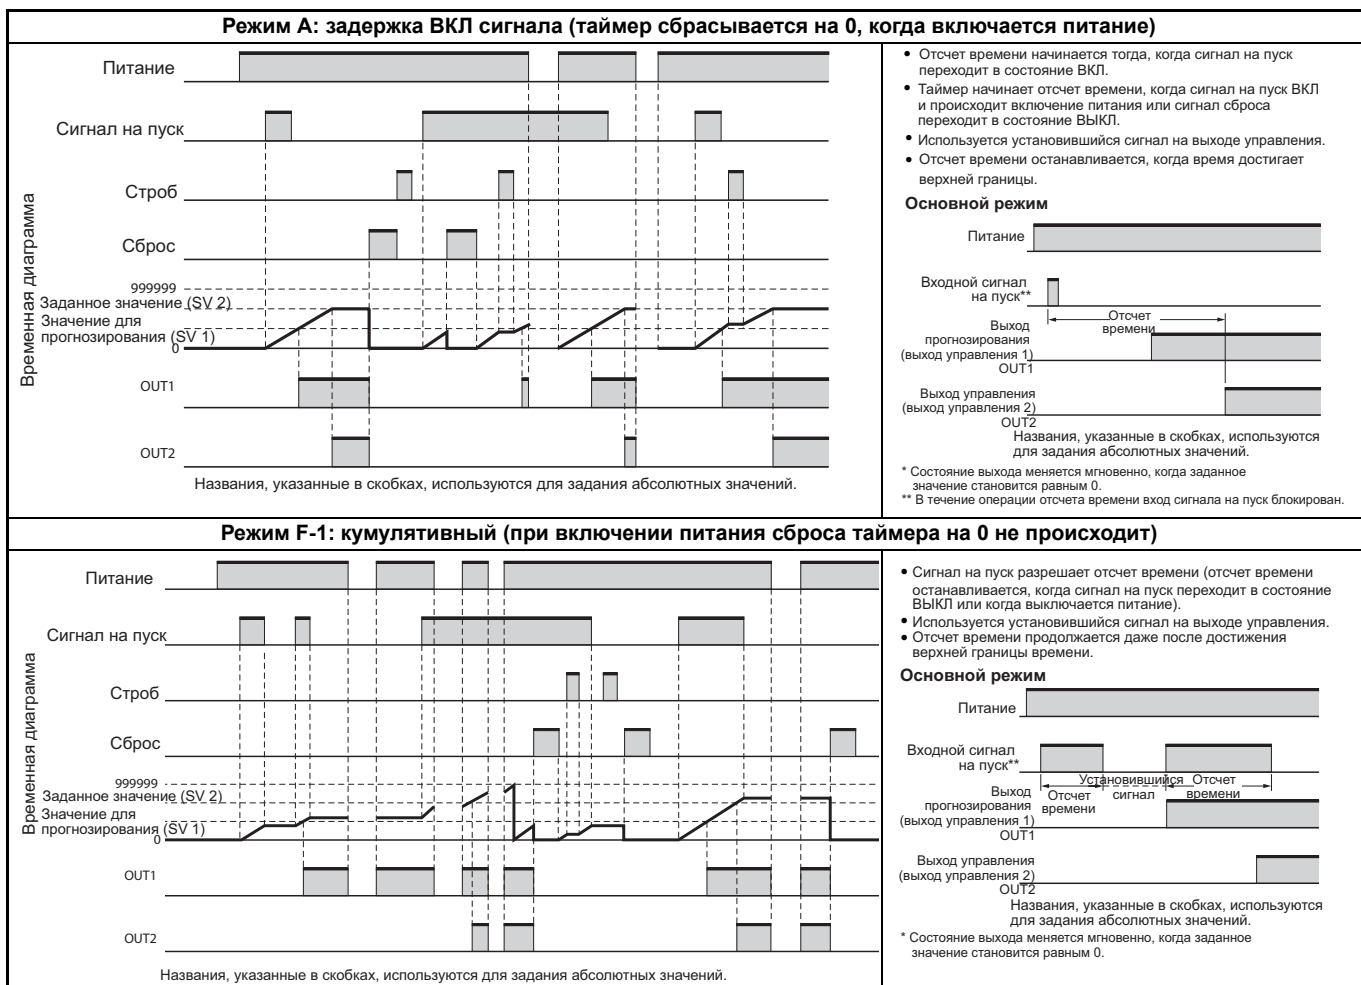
Режим A: задержка ВКЛ сигнала (таймер сбрасывается на 0, когда включается питание)

Питание

Сигнал на пуск

Строб

Сброс

Временная диаграмма

999999

Заданное значение (SV 2)

Значение для прогнозирования (SV 1)

0

OUT1

OUT2

Названия, указанные в скобках, используются для задания абсолютных значений.

• Отсчет времени начинается тогда, когда сигнал на пуск переходит в состояние ВКЛ.
• Таймер начинает отсчет времени, когда сигнал на пуск ВКЛ и происходит включение питания или сигнал сброса переходит в состояние ВЫКЛ.
• Используется установившийся сигнал на выходе управления.
• Отсчет времени останавливается, когда время достигает верхней границы.

Основной режим

Питание

Входной сигнал на пуск**

Отсчет времени

Выход прогнозирования (выход управления 1) OUT1

Выход управления (выход управления 2) OUT2

Названия, указанные в скобках, используются для задания абсолютных значений.

* Состояние выхода меняется мгновенно, когда заданное значение становится равным 0.
** В течение операции отсчета времени вход сигнала на пуск блокирован.

Режим F-1: кумулятивный (при включении питания сброса таймера на 0 не происходит)

Питание

Сигнал на пуск

Строб

Сброс

Временная диаграмма

999999

Заданное значение (SV 2)

Значение для прогнозирования (SV 1)

0

OUT1

OUT2

Названия, указанные в скобках, используются для задания абсолютных значений.

• Сигнал на пуск разрешает отсчет времени (отсчет времени останавливается, когда сигнал на пуск переходит в состояние ВЫКЛ или когда выключается питание).
• Используется установившийся сигнал на выходе управления.
• Отсчет времени продолжается даже после достижения верхней границы времени.

Основной режим

Питание

Входной сигнал на пуск**

Отсчет времени

Установившийся сигнал

Отсчет времени

Выход прогнозирования (выход управления 1) OUT1

Выход управления (выход управления 2) OUT2

Названия, указанные в скобках, используются для задания абсолютных значений.

* Состояние выхода меняется мгновенно, когда заданное значение становится равным 0.